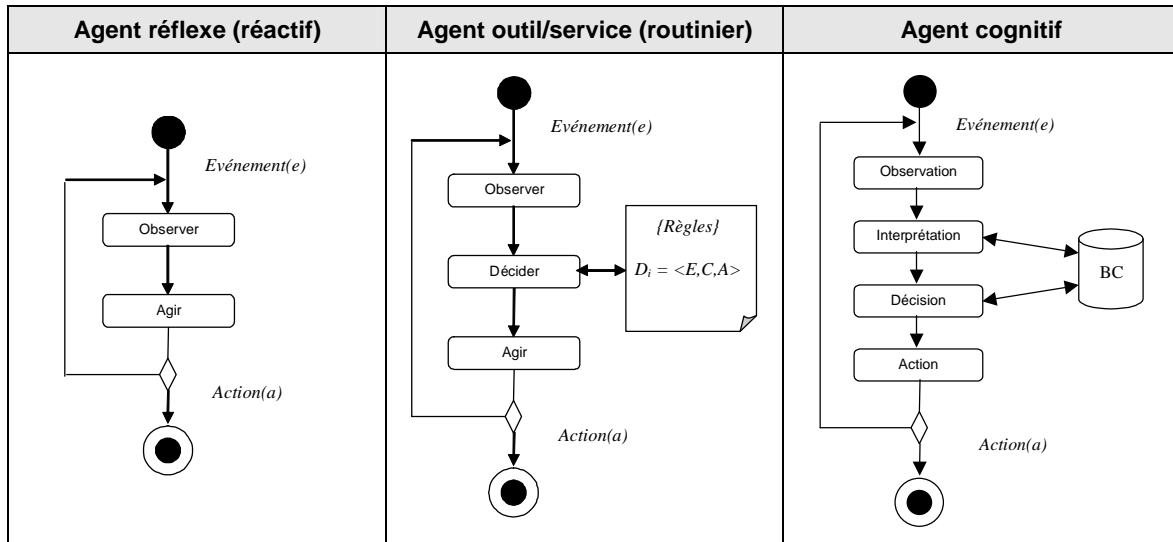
| Agent réflexe (réactif) | Agent outil/service (routinier) | Agent cognitif |
|---|---|---|
| Evénement(e) Observer Agir Action(a) | Evénement(e) Observer Décider {Règles} $D_i = <E,C,A>$ Agir Action(a) | Evénement(e) Observation Interprétation Décision BC Action Action(a) |